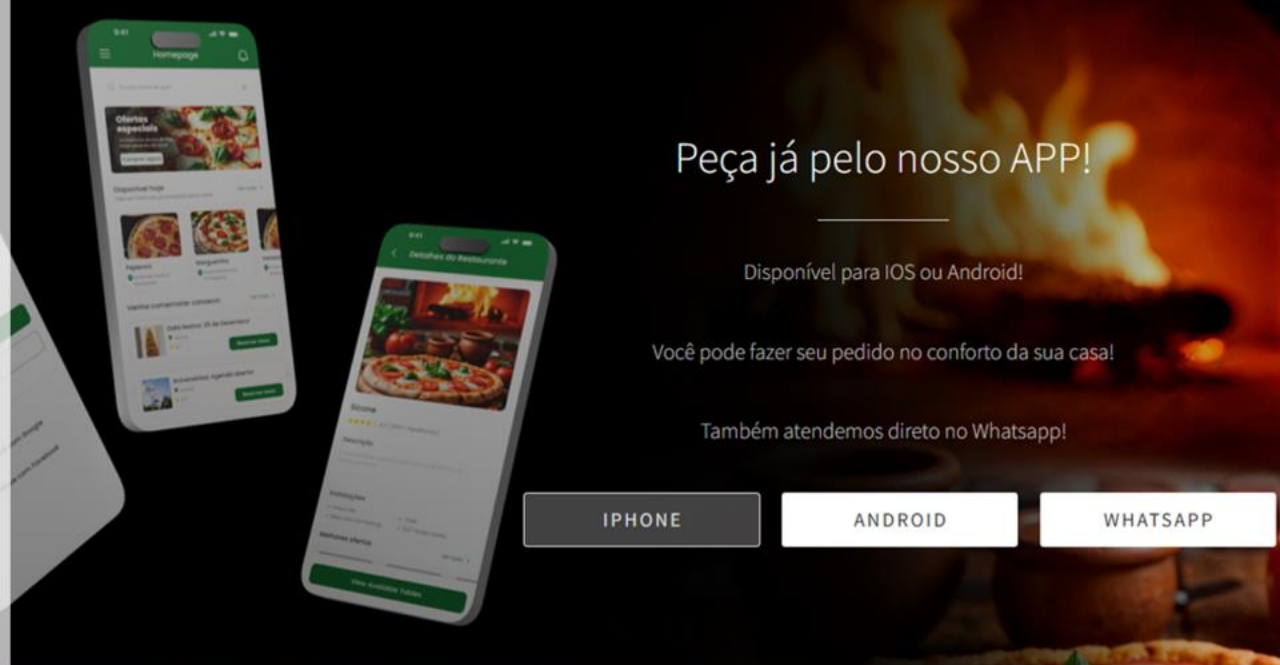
Homepage

Ofertas especiais

Disponível hoje

Pepperoni

Margherita

Detalhes do Restaurante

Peça já pelo nosso APP!

Disponível para IOS ou Android!

Você pode fazer seu pedido no conforto da sua casa!

Também atendemos direto no Whatsapp!

IPHONE

ANDROID

WHATSAPP